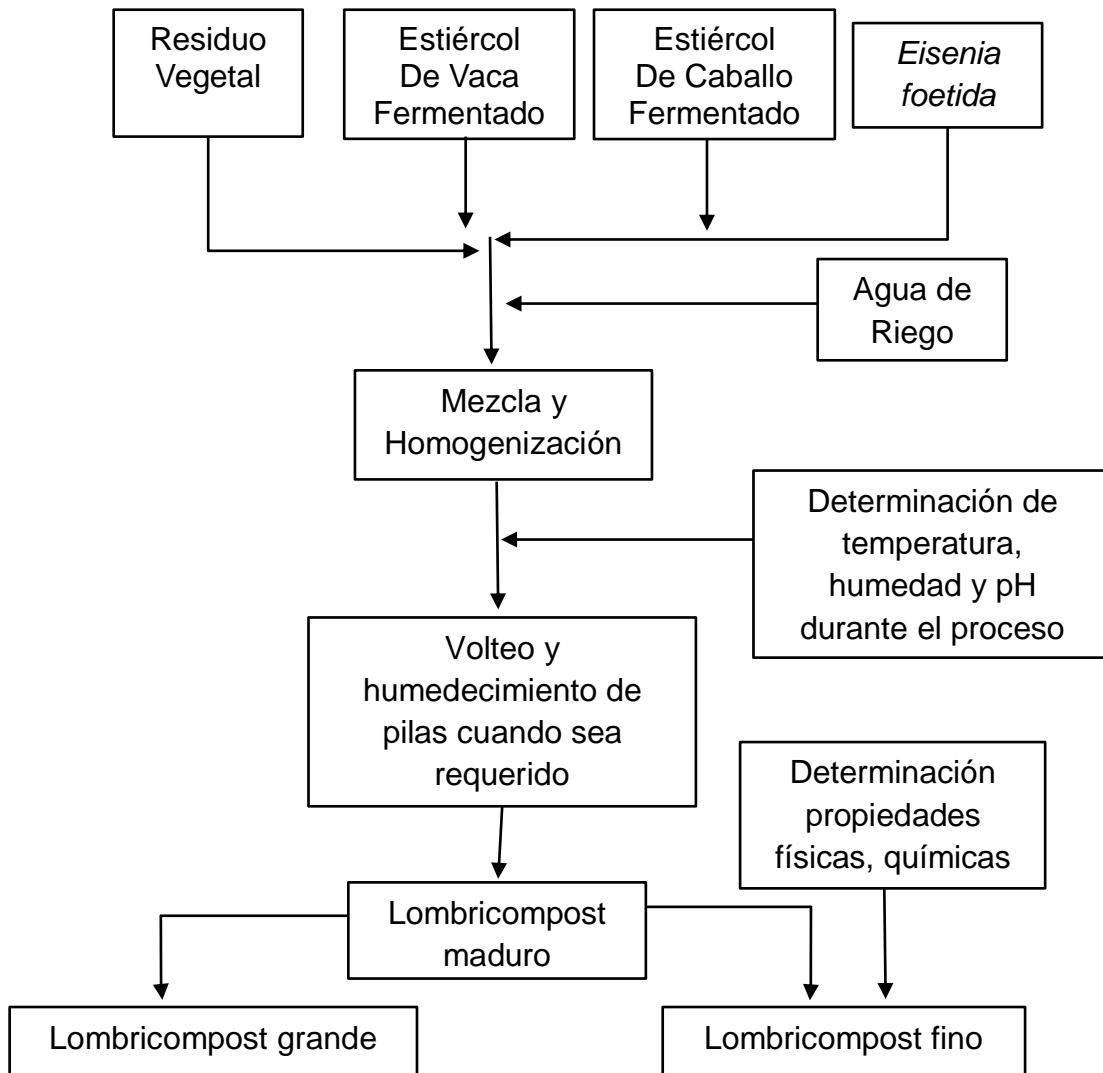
Residuo Vegetal

Estiércol De Vaca Fermentado

Estiércol De Caballo Fermentado

*Eisenia foetida*

Agua de Riego

Mezcla y Homogenización

Determinación de temperatura, humedad y pH durante el proceso

Volteo y humedecimiento de pilas cuando sea requerido

Determinación propiedades físicas, químicas

Lombricompost maduro

Lombricompost grande

Lombricompost fino